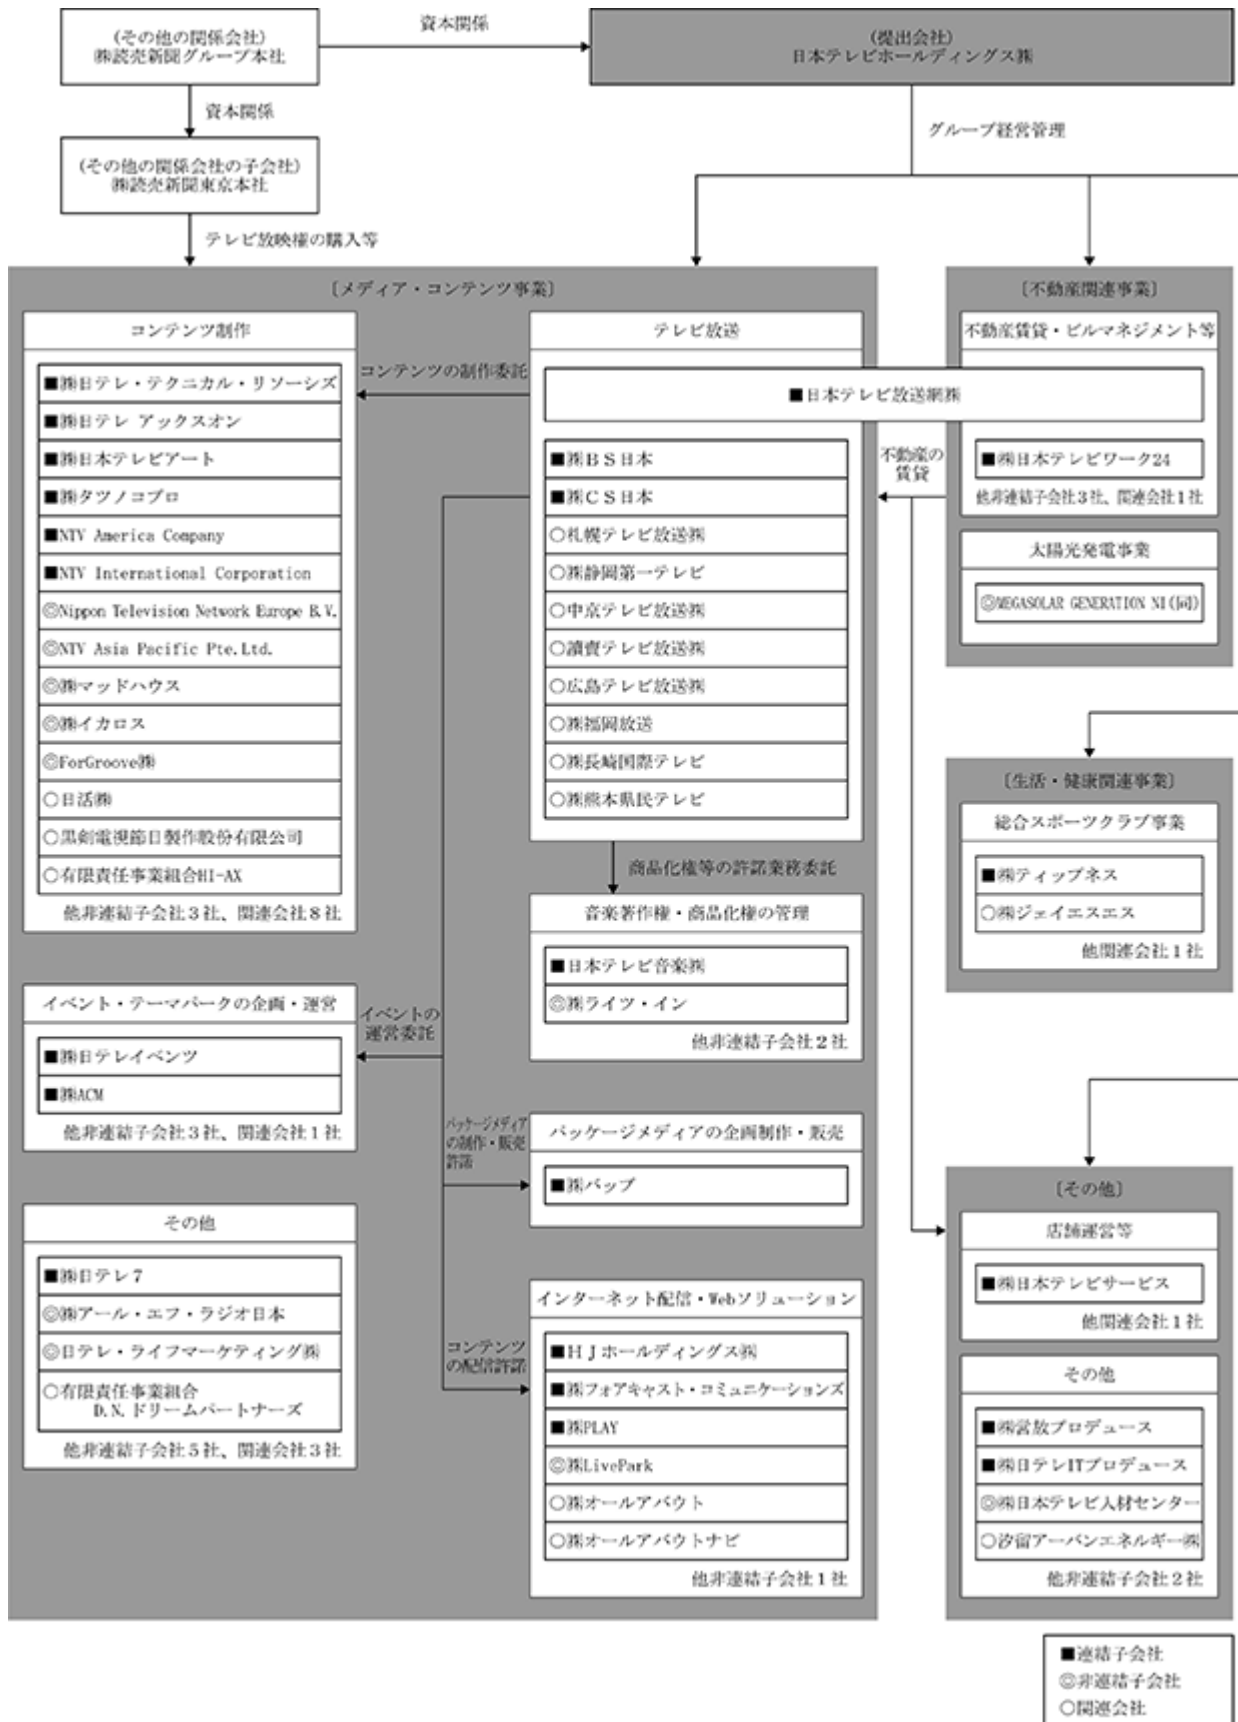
（その他の関係会社）
㈱読売新聞グループ本社

資本関係

（提出会社）
日本テレビホールディングス㈱

資本関係

グループ経営管理

（その他の関係会社の子会社）
㈱読売新聞東京本社

テレビ放映権の購入等

〔メディア・コンテンツ事業〕

コンテンツ制作

■㈱日テレ・テクニカル・リソーシズ
■㈱日テレ アックスオン
■㈱日本テレビアート
■㈱タツノコプロ
■NTV America Company
■NTV International Corporation
◎Nippon Television Network Europe B.V.
◎NTV Asia Pacific Pte.Ltd.
◎㈱マッドハウス
◎㈱イカロス
◎ForGroove㈱
○日活㈱
○黒剣電視節目製作股份有限公司
○有限責任事業組合HI-AX
他非連結子会社３社、関連会社８社

コンテンツの制作委託

テレビ放送

■日本テレビ放送網㈱

■㈱ＢＳ日本
■㈱ＣＳ日本
○札幌テレビ放送㈱
○㈱静岡第一テレビ
○中京テレビ放送㈱
○讀賣テレビ放送㈱
○広島テレビ放送㈱
○㈱福岡放送
○㈱長崎国際テレビ
○㈱熊本県民テレビ

不動産の賃貸

商品化権等の許諾業務委託

音楽著作権・商品化権の管理

■日本テレビ音楽㈱
◎㈱ライツ・イン
他非連結子会社２社

イベント・テーマパークの企画・運営

■㈱日テレイベンツ
■㈱ACM
他非連結子会社３社、関連会社１社

イベントの運営委託

パッケージメディアの制作・販売許諾

パッケージメディアの企画制作・販売

■㈱バップ

その他

■㈱日テレ７
◎㈱アール・エフ・ラジオ日本
◎日テレ・ライフマーケティング㈱
○有限責任事業組合 D.N.ドリームパートナーズ
他非連結子会社５社、関連会社３社

コンテンツの配信許諾

インターネット配信・Webソリューション

■ＨＪホールディングス㈱
■㈱フォアキャスト・コミュニケーションズ
■㈱PLAY
◎㈱LivePark
○㈱オールアバウト
○㈱オールアバウトナビ
他非連結子会社１社

〔不動産関連事業〕

不動産賃貸・ビルマネジメント等

■㈱日本テレビワーク24
他非連結子会社３社、関連会社１社

太陽光発電事業

◎MEGASOLAR GENERATION NI(同)

〔生活・健康関連事業〕

総合スポーツクラブ事業

■㈱ティップネス
○㈱ジェイエスエス
他関連会社１社

〔その他〕

店舗運営等

■㈱日本テレビサービス
他関連会社１社

その他

■㈱営放プロデュース
■㈱日テレITプロデュース
◎㈱日本テレビ人材センター
○汐留アーバンエネルギー㈱
他非連結子会社２社

■連結子会社
◎非連結子会社
○関連会社